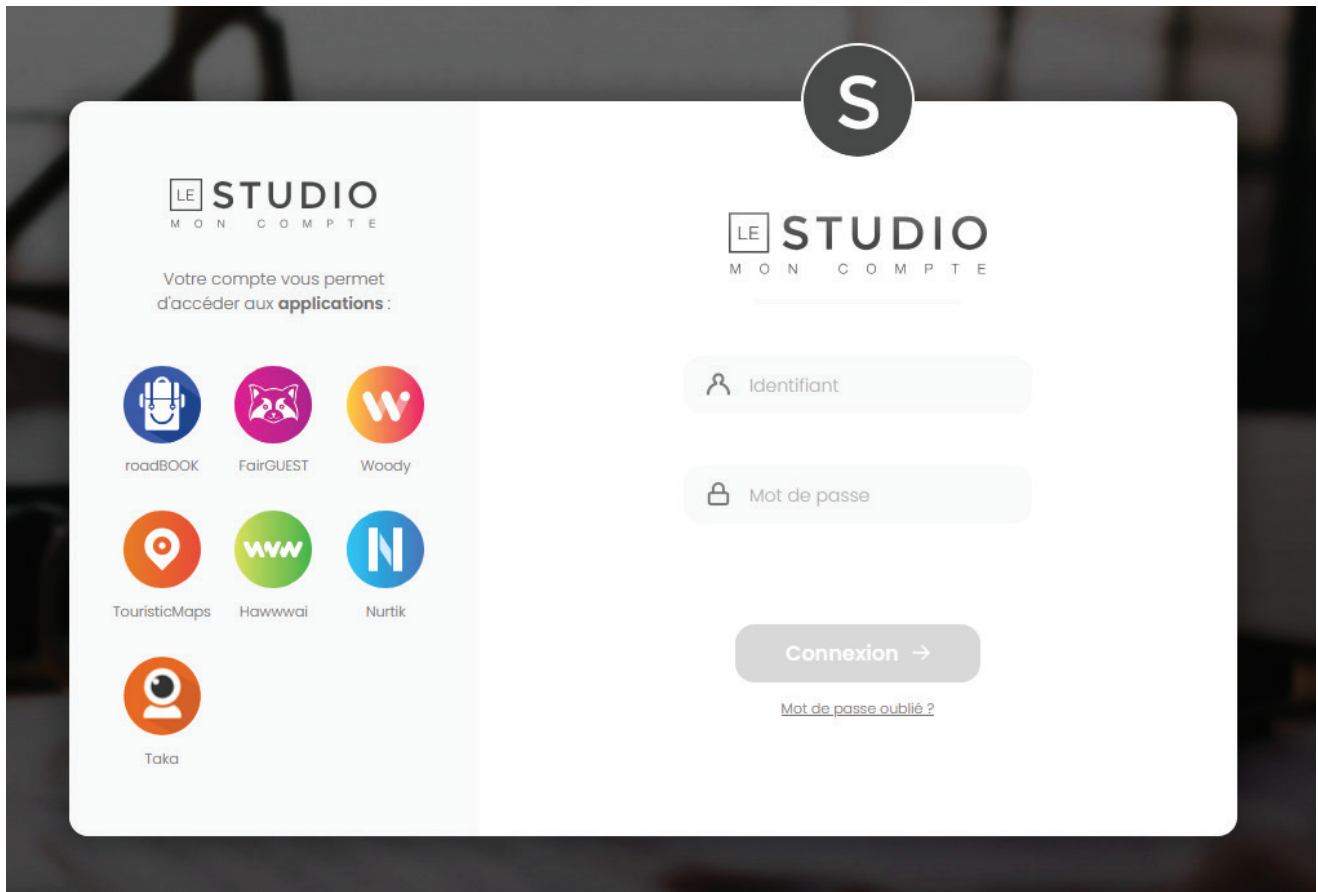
S

LE STUDIO
MON COMPTE

Votre compte vous permet d'accéder aux **applications** :

roadBOOK
FairGUEST
Woody
TouristicMaps
Hawwwai
Nurtik
Taka

LE STUDIO
MON COMPTE

Identifiant

Mot de passe

Connexion →

Mot de passe oublié ?